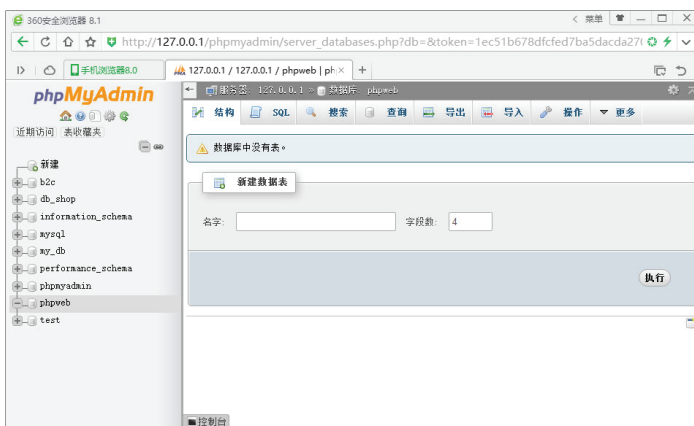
360安全浏览器 8.1

菜单

http://127.0.0.1/phpmyadmin/server_databases.php?db=&token=1ec51b678dfcfed7ba5dacda27(

手机浏览器8.0

127.0.0.1 / 127.0.0.1 / phpweb | ph×

phpMyAdmin

近期访问 表收藏夹

新建
b2c
db_shop
information_schema
mysql
my_db
performance_schema
phpmyadmin
phpweb
test

服务器: 127.0.0.1 » 数据库: phpweb

结构 SQL 搜索 查询 导出 导入 操作 更多

数据库中没有表。

新建数据表

名字: 字段数: 4

执行

控制台